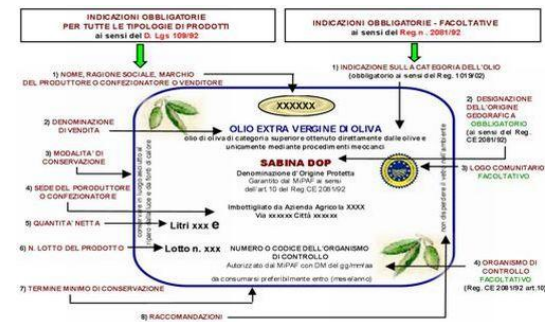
INDICAZIONI OBBLIGATORIE PER TUTTE LE TIPOLOGIE DI PRODOTTI ai sensi del D. Lgs 109/92

INDICAZIONI OBBLIGATORIE - FACOLTATIVE ai sensi del Reg.n . 2081/92

1) NOME, RAGIONE SOCIALE, MARCHIO DEL PRODUTTORE O CONFEZIONATORE O VENDITORE

1) INDICAZIONE SULLA CATEGORIA DELL'OLIO (obbligatorio ai sensi del Reg. 1019/02)

XXXXXX

2) DENOMINAZIONE DI VENDITA

OLIO EXTRA VERGINE DI OLIVA

olio di oliva di categoria superiore ottenuto direttamente dalle olive e unicamente mediante procedimenti meccanici

2) DESIGNAZIONE DELL'ORIGINE GEOGRAFICA OBBLIGATORIO (ai sensi del Reg. CE 2081/92)

3) MODALITA' DI CONSERVAZIONE

SABINA DOP

Denominazione d'Origine Protetta Garantito dal MiPAF ai sensi dell'art 10 del Reg CE 2081/92

3) LOGO COMUNITARIO FACOLTATIVO

4) SEDE DEL PORODUTTORE O CONFEZIONATORE

Imbottigliato da Azienda Agricola XXXX Via xxxxxx Città xxxxxx

5) QUANTITA' NETTA

Litri xxx e

6) N. LOTTO DEL PRODOTTO

Lotto n. xxx

NUMERO O CODICE DELL'ORGANISMO DI CONTROLLO

Autorizzato dal MiPAF con DM del gg/mm/aa

4) ORGANISMO DI CONTROLLO FACOLTATIVO (Reg. CE 2081/92 art.10)

da consumarsi preferibilmente entro (mese/anno)

7) TERMINE MINIMO DI CONSERVAZIONE

8) RACCOMANDAZIONI

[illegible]

non disperdere il vetro nell'ambiente